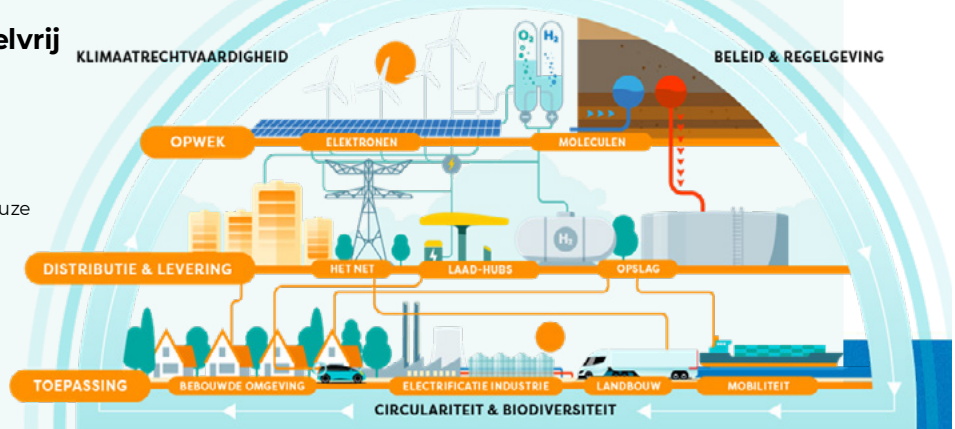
elvrij

uze

KLIMAATRECHTVAARDIGHEID

BELEID & REGELGEVING

$O_2$ $H_2$

OPWEK

ELEKTRONEN

MOLECULEN

$H_2$

DISTRIBUTIE & LEVERING

HET NET

LAAD-HUBS

OPSLAG

TOEPASSING

BEBOUWDE OMGEVING

ELECTRIFICATIE INDUSTRIE

LANDBOUW

MOBILITEIT

CIRCULARITEIT & BIODIVERSITEIT